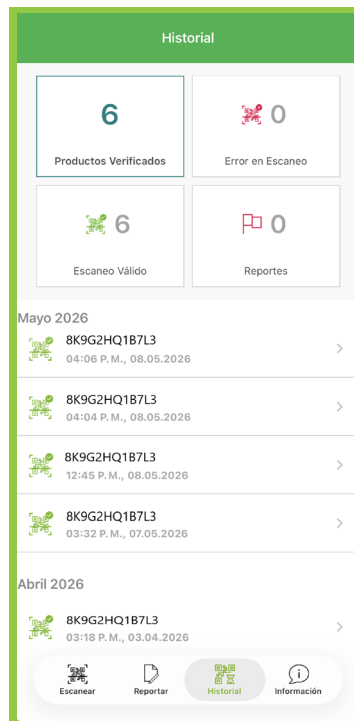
Historial

6
Productos Verificados

0
Error en Escaneo

6
Escaneo Válido

0
Reportes

Mayo 2026

8K9G2HQ1B7L3
04:06 P. M., 08.05.2026

8K9G2HQ1B7L3
04:04 P. M., 08.05.2026

8K9G2HQ1B7L3
12:45 P. M., 08.05.2026

8K9G2HQ1B7L3
03:32 P. M., 07.05.2026

Abril 2026

8K9G2HQ1B7L3
03:18 P. M., 03.04.2026

Escanear
Reportar
Historial
Información